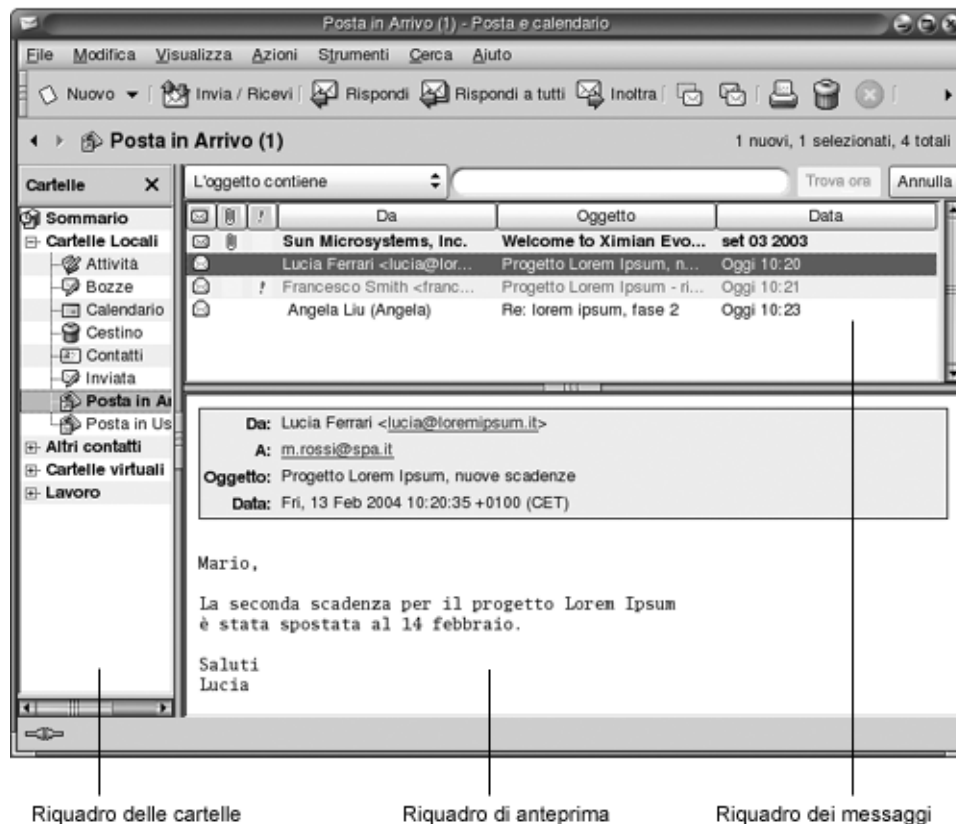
Posta in Arrivo (1) - Posta e calendario

File Modifica Visualizza Azioni Strumenti Cerca Aiuto

Nuovo Invia / Ricevi Rispondi Rispondi a tutti Inoltra

Posta in Arrivo (1)

1 nuovi, 1 selezionati, 4 totali

Cartelle

L'oggetto contiene

Trova ora Annulla

Sommario
Cartelle Locali
Attività
Bozze
Calendario
Cestino
Contatti
Inviata
Posta in Ar
Posta in Us
Altri contatti
Cartelle virtuali
Lavoro

| | | ! | Da | Oggetto | Data |
|---|---|---|---|---|---|
| | | | Sun Microsystems, Inc. | Welcome to Ximian Evo... | set 03 2003 |
| | | | Lucia Ferrari <lucia@lor... | Progetto Lorem Ipsum, n... | Oggi 10:20 |
| | | ! | Francesco Smith <franc... | Progetto Lorem Ipsum - ri... | Oggi 10:21 |
| | | | Angela Liu (Angela) | Re: lorem ipsum, fase 2 | Oggi 10:23 |

Da: Lucia Ferrari <lucia@loremipsum.it>
A: m.rossi@spa.it
Oggetto: Progetto Lorem Ipsum, nuove scadenze
Data: Fri, 13 Feb 2004 10:20:35 +0100 (CET)

Mario,

La seconda scadenza per il progetto Lorem Ipsum è stata spostata al 14 febbraio.

Saluti
Lucia

Riquadro delle cartelle

Riquadro di anteprima

Riquadro dei messaggi